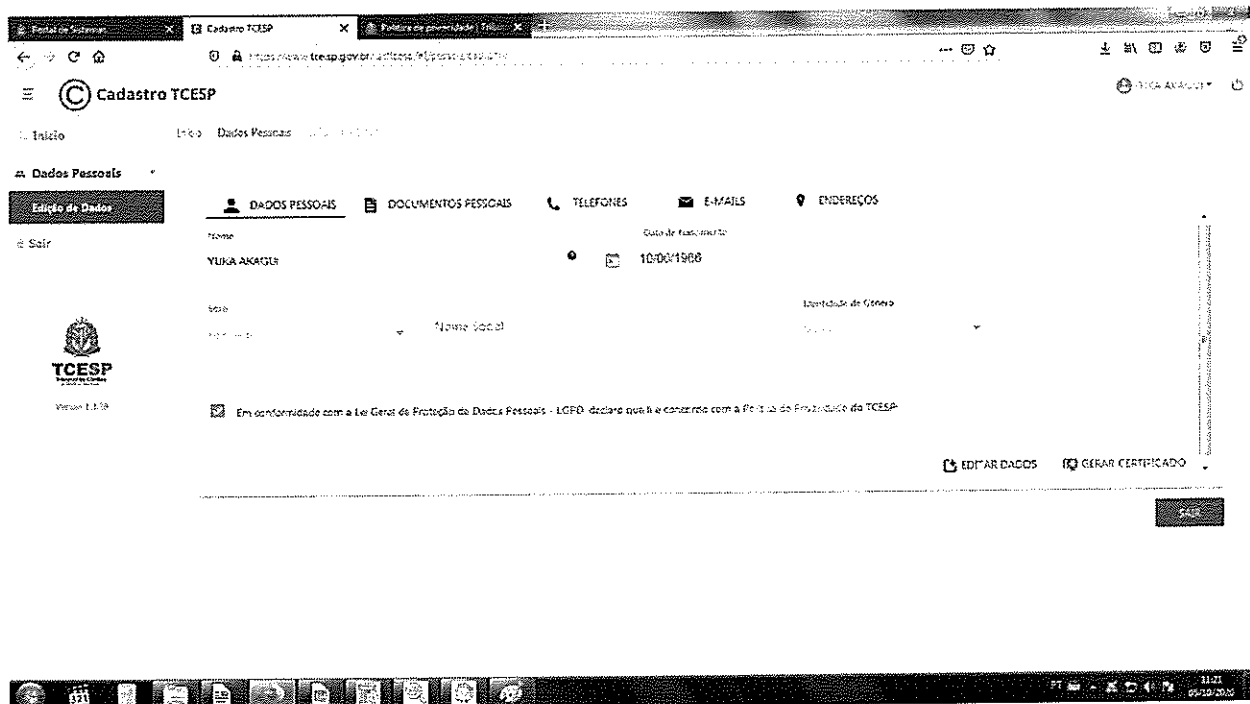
Portal de Sistemas | Cadastro TCESP | Política de privacidade | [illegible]

https://www.tcesp.gov.br/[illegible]

Cadastro TCESP

YUKA AKAGUI

Início

Início Dados Pessoais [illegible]

Dados Pessoais

Edição de Dados

Sair

TCESP

Versão 1.1.19

DADOS PESSOAIS | DOCUMENTOS PESSOAIS | TELEFONES | E-MAILS | ENDEREÇOS

Nome
YUKA AKAGUI

Data de Nascimento
10/00/1968

Sexo
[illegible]

Nome Social

Identidade de Gênero
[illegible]

Em conformidade com a Lei Geral de Proteção de Dados Pessoais - LGPD, declaro que li e concordo com a Política de Privacidade do TCESP.

EDITAR DADOS

GERAR CERTIFICADO

Sair

PT 11:21 05/10/2020